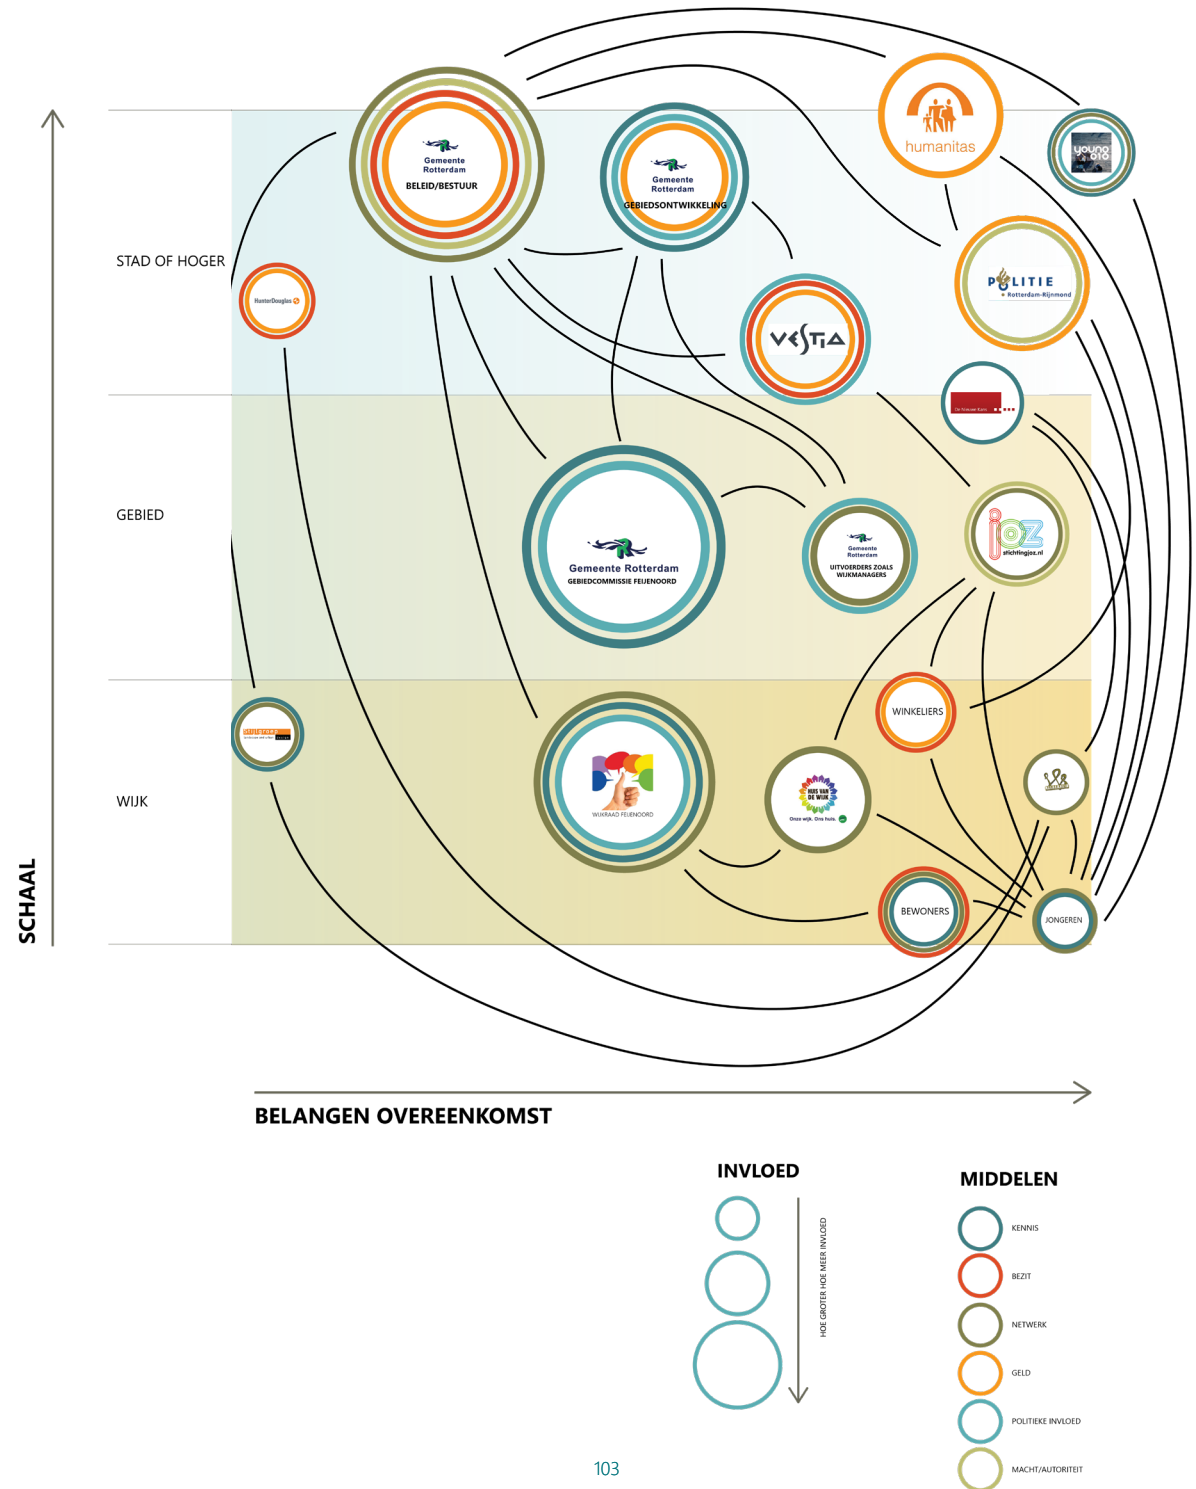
SCHAAL

STAD OF HOGER

GEBIED

WIJK

Gemeente Rotterdam
BELEID/BESTUUR

Gemeente Rotterdam
GEBIEDSONTWIKKELING

humanitas

young 010

POLITIE
Rotterdam-Rijnmond

HunterDouglas

VESTIA

Gemeente Rotterdam
GEBIEDCOMMISSIE FEIJENOORD

Gemeente Rotterdam
UITVOERDERS ZOALS WIJKMANAGERS

stichtingjoz.nl

WINKELIERS

WIJKRAAD FEIJENOORD

HUIS VAN DE WIJK
Onze wijk. Ons huis.

BEWONERS

JONGEREN

BELANGEN OVEREENKOMST

INVLOED

HOE GROTER HOE MEER INVLOED

MIDDELEN

KENNIS

BEZIT

NETWERK

GELD

POLITIEKE INVLOED

MACHT/AUTORITEIT

103